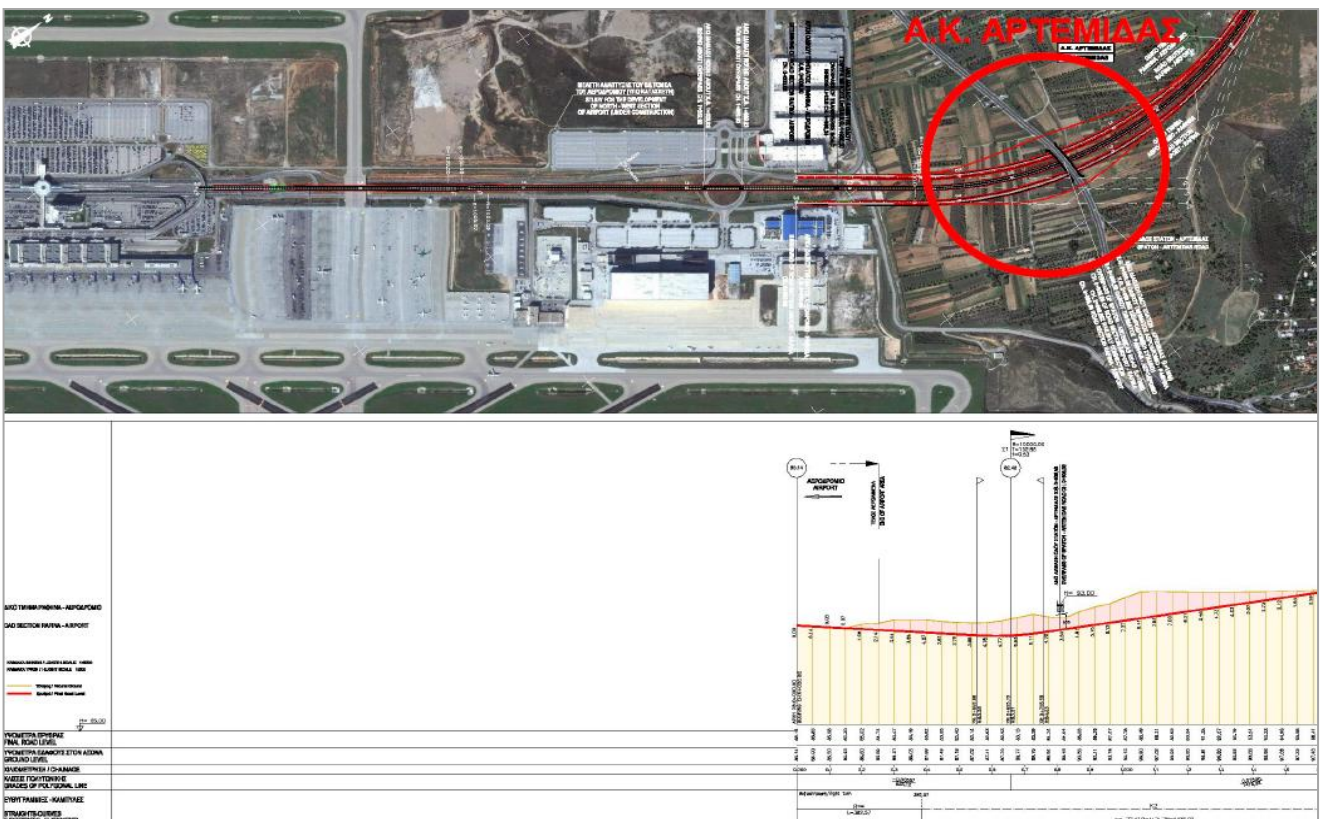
Α.Κ. ΑΡΤΕΜΙΔΑΣ

Α.Κ. ΑΡΤΕΜΙΔΑΣ

ΜΕΛΕΤΗ ΑΝΑΠΤΥΞΗΣ ΤΟΥ ΒΔ ΤΟΜΕΑ ΤΟΥ ΑΕΡΟΔΡΟΜΙΟΥ (ΥΠΟ ΚΑΤΑΣΚΕΥΗ)
STUDY FOR THE DEVELOPMENT OF NORTH - WEST SECTION OF AIRPORT (UNDER CONSTRUCTION)

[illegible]

ΑΕΡΟΔΡΟΜΙΟ
AIRPORT

ΤΕΛΟΣ ΑΕΡΟΔΡΟΜΙΟΥ
END OF AIRPORT AREA

H= 93.00

ΟΔΙΚΟ ΤΜΗΜΑ ΡΑΦΗΝΑ - ΑΕΡΟΔΡΟΜΙΟ
ROAD SECTION RAFINA - AIRPORT

H= 85.00

ΥΨΟΜΕΤΡΑ ΕΡΥΘΡΑΣ
FINAL ROAD LEVEL

ΥΨΟΜΕΤΡΑ ΕΔΑΦΟΥΣ ΣΤΟΝ ΑΞΟΝΑ
GROUND LEVEL

ΧΙΛΙΟΜΕΤΡΗΣΗ / CHAINAGE

ΚΛΙΣΕΙΣ ΠΟΛΥΓΩΝΙΚΗΣ
GRADES OF POLYGONAL LINE

ΕΥΘΥΓΡΑΜΜΙΕΣ - ΚΑΜΠΥΛΕΣ
STRAIGHTS-CURVES

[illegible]